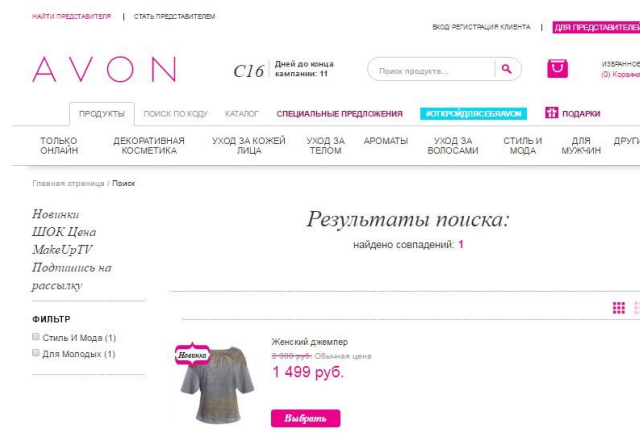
НАЙТИ ПРЕДСТАВИТЕЛЯ | СТАТЬ ПРЕДСТАВИТЕЛЕМ

ВХОД РЕГИСТРАЦИЯ КЛИЕНТА | ДЛЯ ПРЕДСТАВИТЕЛЕЙ

AVON

C16 Дней до конца кампании: 11

Поиск продукта...

ИЗБРАННОЕ (0) Корзина

ПРОДУКТЫ ПОИСК ПО КОДУ КАТАЛОГ СПЕЦИАЛЬНЫЕ ПРЕДЛОЖЕНИЯ #ОТКРОЙДЛЯСЕБЯAVON ПОДАРКИ

ТОЛЬКО ОНЛАЙН ДЕКОРАТИВНАЯ КОСМЕТИКА УХОД ЗА КОЖЕЙ ЛИЦА УХОД ЗА ТЕЛОМ АРОМАТЫ УХОД ЗА ВОЛОСАМИ СТИЛЬ И МОДА ДЛЯ МУЖЧИН ДРУГИ

Главная страница / Поиск

Новинки
ШОК Цена
MakeUpTV
Подпишись на рассылку

ФИЛЬТР
Стиль И Мода (1)
Для Молодых (1)

Результаты поиска:
найдено совпадений: 1

Новинка

Женский джемпер
2 999 руб. Обычная цена
1 499 руб.

Выбрать